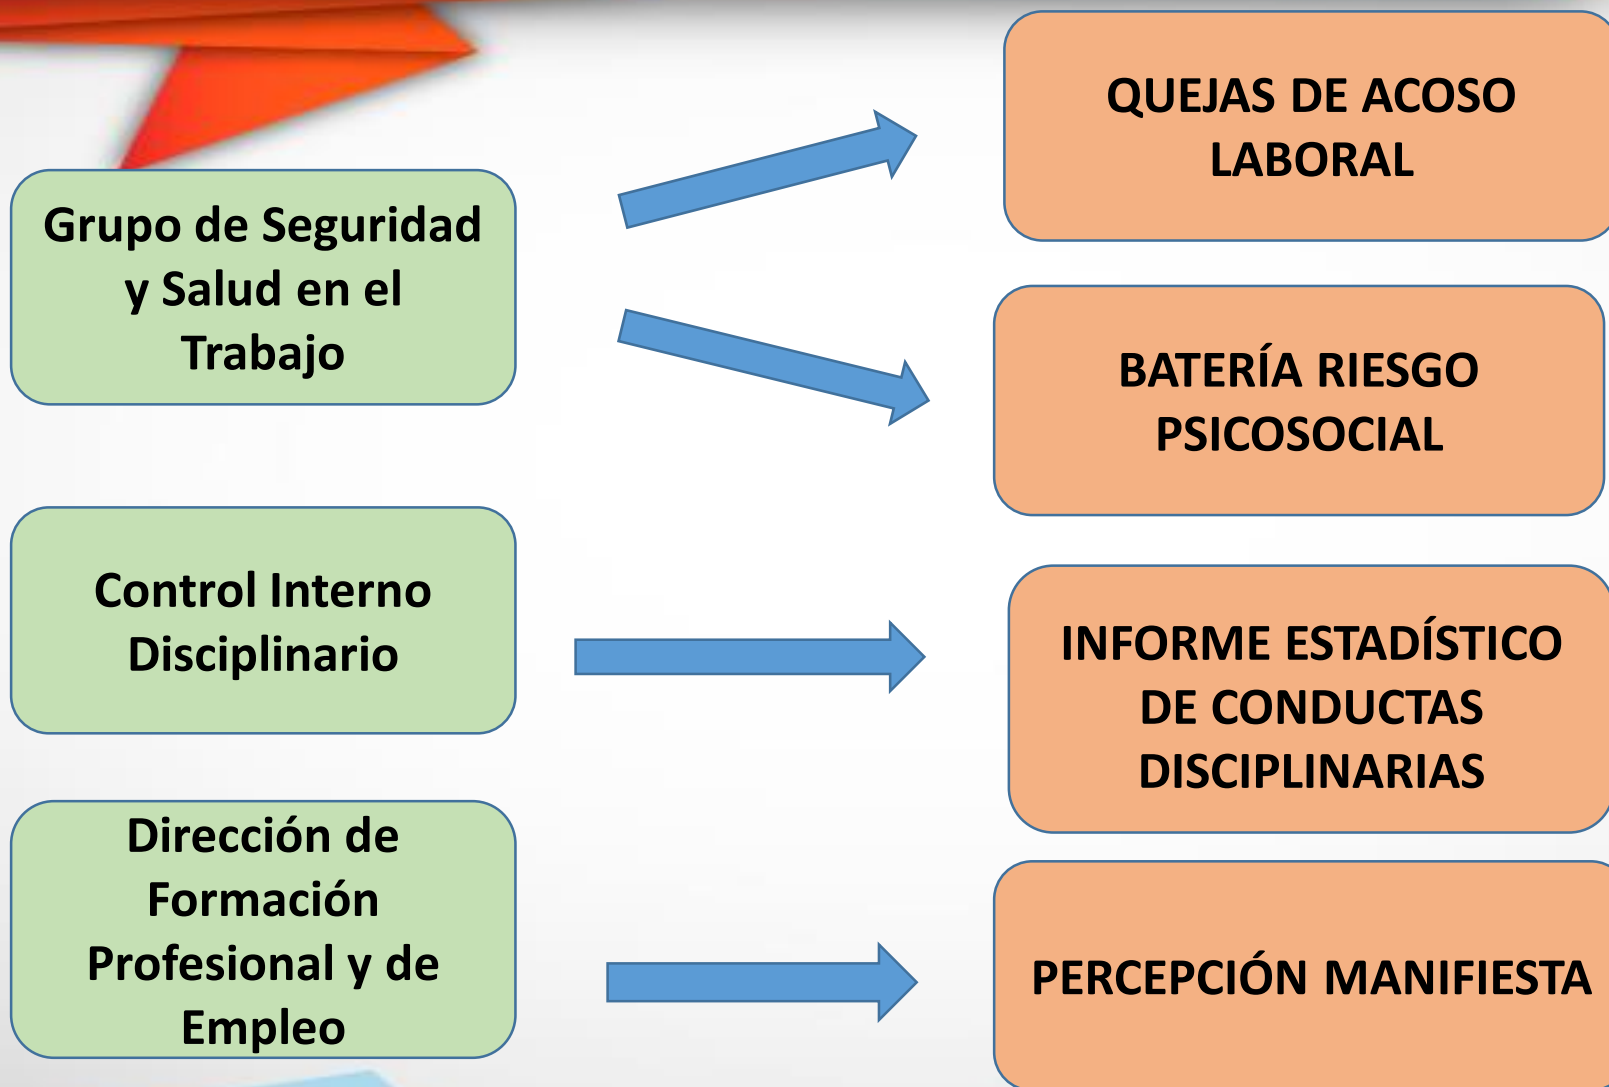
Grupo de Seguridad y Salud en el Trabajo

QUEJAS DE ACOSO LABORAL

BATERÍA RIESGO PSICOSOCIAL

Control Interno Disciplinario

INFORME ESTADÍSTICO DE CONDUCTAS DISCIPLINARIAS

Dirección de Formación Profesional y de Empleo

PERCEPCIÓN MANIFIESTA